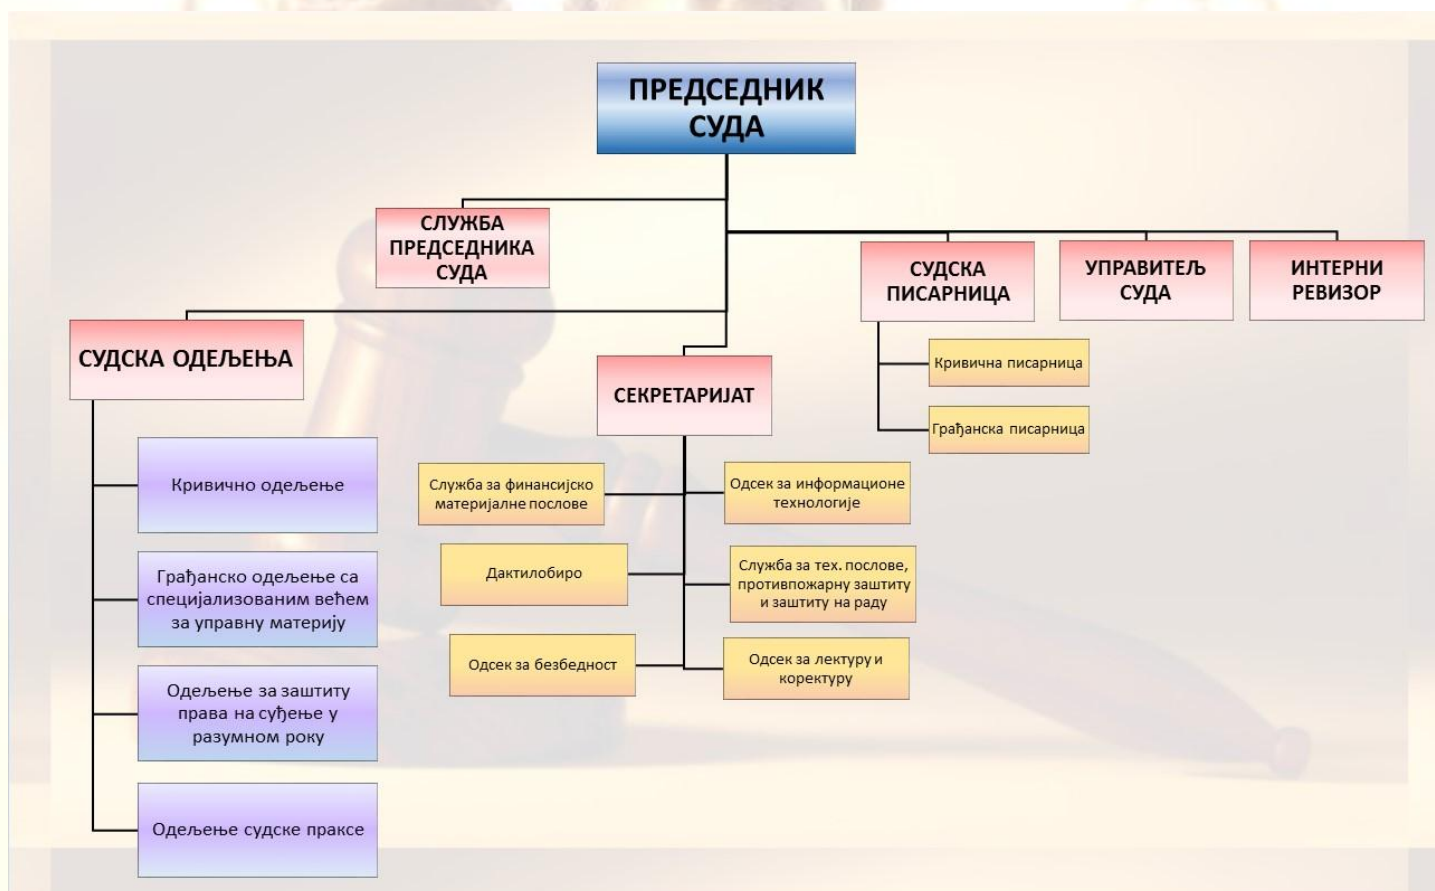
ПРЕДСЕДНИК СУДА

СЛУЖБА ПРЕДСЕДНИКА СУДА

СУДСКА ПИСАРНИЦА

УПРАВИТЕЉ СУДА

ИНТЕРНИ РЕВИЗОР

Кривична писарница

Грађанска писарница

СУДСКА ОДЕЉЕЊА

Кривично одељење

Грађанско одељење са специјализованим већем за управну материју

Одељење за заштиту права на суђење у разумном року

Одељење судске праксе

СЕКРЕТАРИЈАТ

Служба за финансијско материјалне послове

Дактилобиро

Одсек за безбедност

Одсек за информационе технологије

Служба за тех. послове, противпожарну заштиту и заштиту на раду

Одсек за лектуру и коректуру